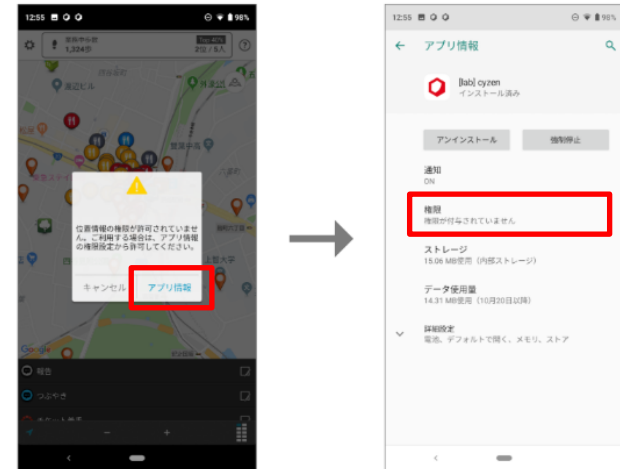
12:55 98%

1,324歩

212 / 5人

位置情報の権限が許可されていません。ご利用する場合は、アプリ情報の権限設定から許可してください。

キャンセル

アプリ情報

Google

報告

つぶやき

12:55 98%

アプリ情報

[lab] cyzen
インストール済み

アンインストール

強制停止

通知
ON

権限
権限が付与されていません

ストレージ
15.06 MB使用（内部ストレージ）

データ使用量
14.31 MB使用（10月20日以降）

詳細設定
電池、デフォルトで開く、メモリ、ストア